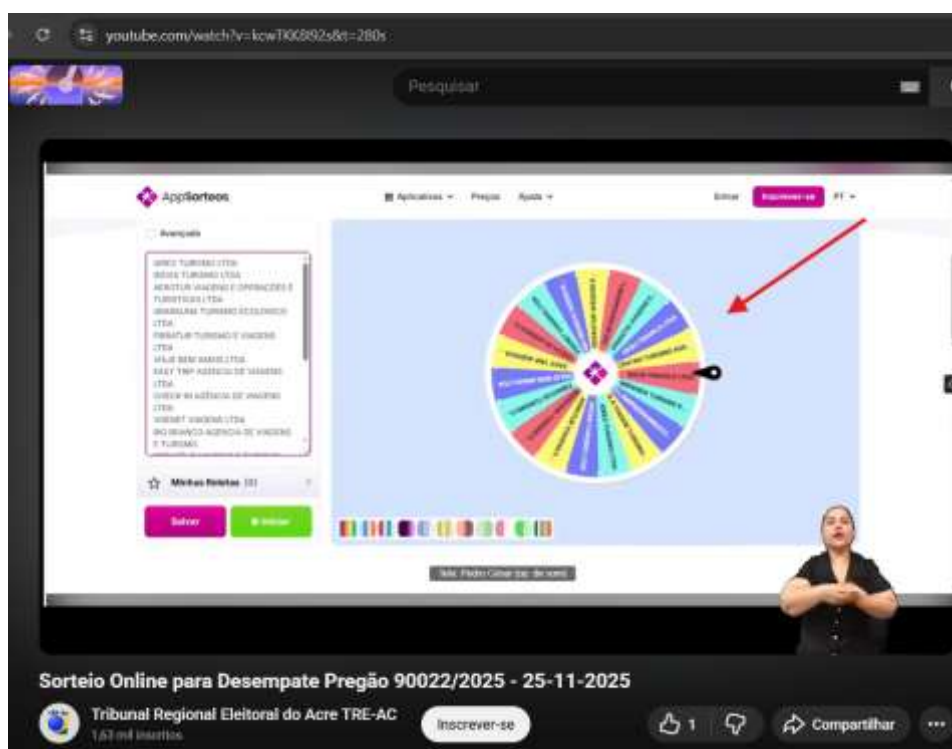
youtube.com/watch?v=kcwTK0Bl92s&t=280s

Pesquisar

AppSorteos

Aplicativos Preços Ajuda

Entrar Inscrever-se PT

Avançado

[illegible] TURISMO LTDA
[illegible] TURISMO LTDA
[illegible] VIAGENS E OPERAÇÕES E TURÍSTICAS LTDA
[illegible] TURISMO ECOLÓGICO LTDA
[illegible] TURISMO E VIAGENS LTDA
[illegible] LTDA
EASY TRIP AGÊNCIA DE VIAGENS LTDA
CHECK IN AGÊNCIA DE VIAGENS LTDA
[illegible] VIAGENS LTDA
RIO BRANCO AGÊNCIA DE VIAGENS E TURISMO

Minhas Roletas

Salvar

Iniciar

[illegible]

Sorteio Online para Desempate Pregão 90022/2025 - 25-11-2025

Tribunal Regional Eleitoral do Acre TRE-AC

1,63 mil inscritos

Inscrever-se

1

Compartilhar